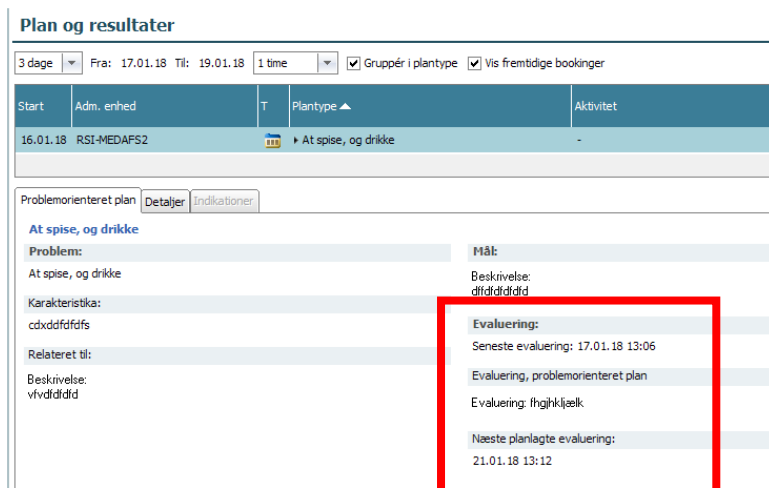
Plan og resultater

3 dage Fra: 17.01.18 Til: 19.01.18 1 time Gruppér i plantype Vis fremtidige bookinger

| Start | Adm. enhed | T | Plantype | Aktivitet |
|---|---|---|---|---|
| 16.01.18 | RSI-MEDAFS2 | | At spise, og drikke | - |

Problemorienteret plan Detaljer Indikationer

At spise, og drikke

Problem:

At spise, og drikke

Karakteristika:

cdxddfdfdfs

Relateret til:

Beskrivelse:
vfvdfdfdfd

Mål:

Beskrivelse:
dffdfdfdfdfd

Evaluering:

Seneste evaluering: 17.01.18 13:06

Evaluering, problemorienteret plan

Evaluering: fhgjhkljælk

Næste planlagte evaluering:

21.01.18 13:12